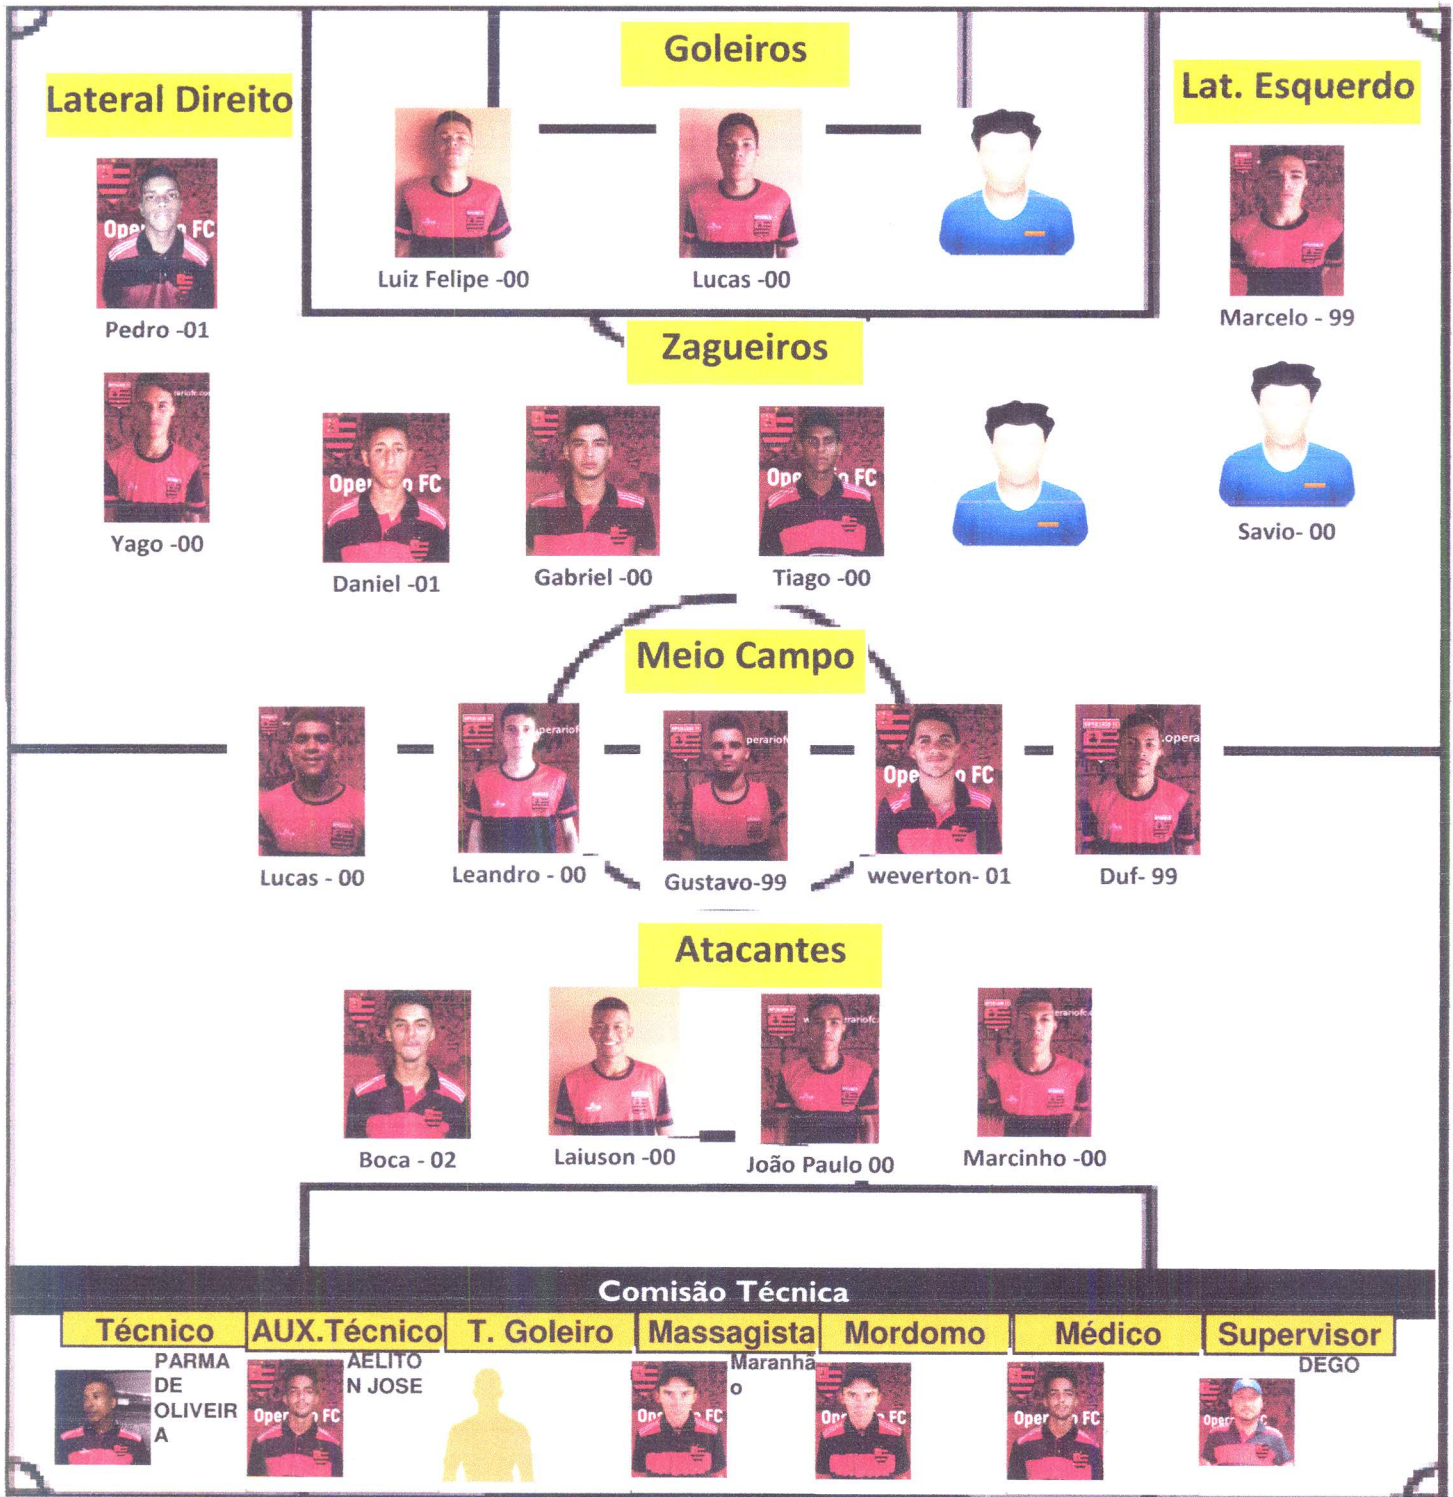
Goleiros

Lateral Direito

Lat. Esquerdo

Luiz Felipe -00

Lucas -00

Pedro -01

Marcelo - 99

Zagueiros

Yago -00

Daniel -01

Gabriel -00

Tiago -00

Savio- 00

Meio Campo

Lucas - 00

Leandro - 00

Gustavo-99

weverton- 01

Duf- 99

Atacantes

Boca - 02

Laiuson -00

João Paulo 00

Marcinho -00

Comisão Técnica

| Técnico | AUX.Técnico | T. Goleiro | Massagista | Mordomo | Médico | Supervisor |
|---|---|---|---|---|---|---|
| PARMA DE OLIVEIRA | AELITON JOSE | | Maranhão | | | DEGO |